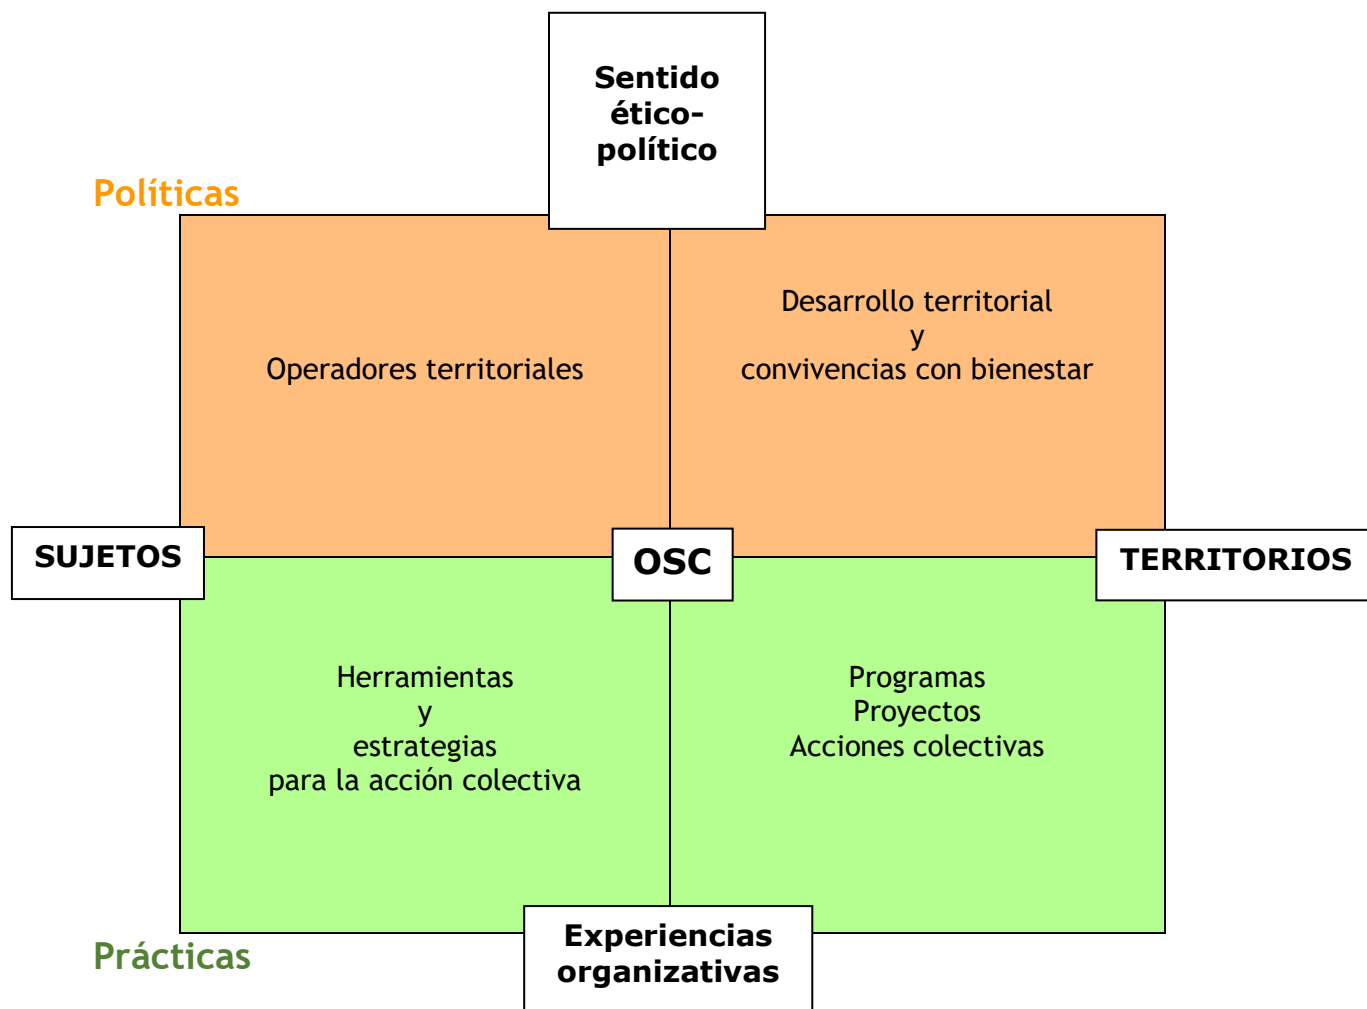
Sentido ético-político

Políticas

Operadores territoriales

Desarrollo territorial
y
convivencias con bienestar

SUJETOS

OSC

TERRITORIOS

Herramientas
y
estrategias
para la acción colectiva

Programas
Proyectos
Acciones colectivas

Prácticas

Experiencias organizativas